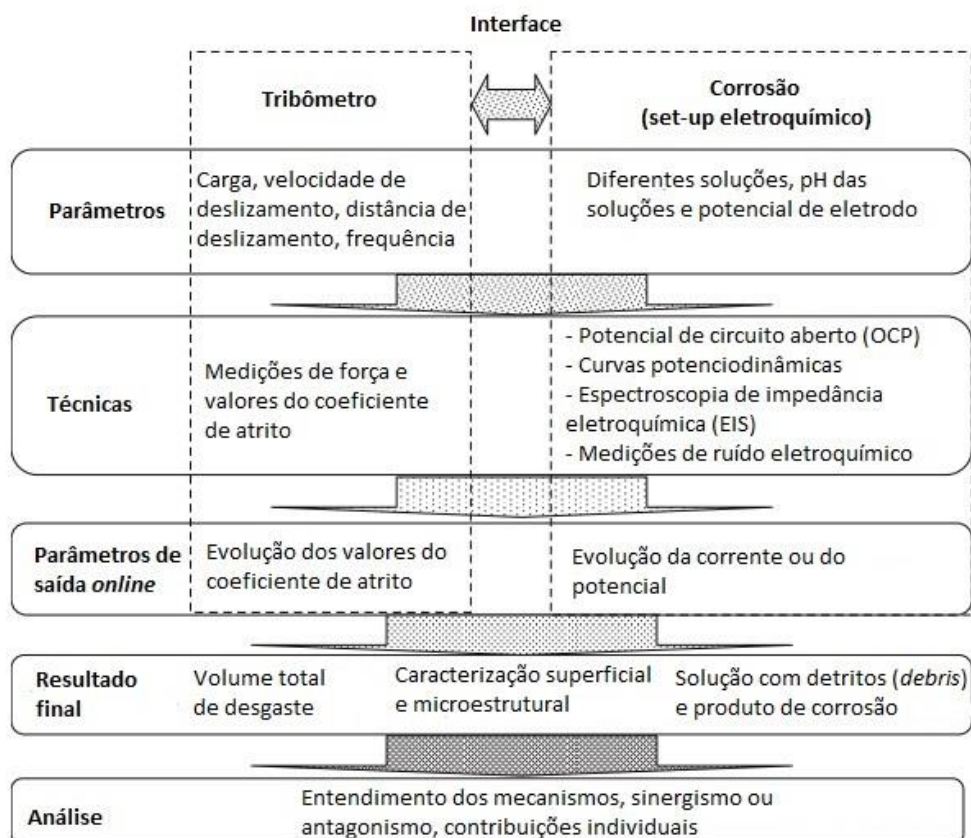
Interface

Tribômetro

Corrosão (set-up eletroquímico)

Parâmetros

Carga, velocidade de deslizamento, distância de deslizamento, frequência

Diferentes soluções, pH das soluções e potencial de eletrodo

Técnicas

Medições de força e valores do coeficiente de atrito

- Potencial de circuito aberto (OCP)
- Curvas potenciodinâmicas
- Espectroscopia de impedância eletroquímica (EIS)
- Medições de ruído eletroquímico

Parâmetros de saída *online*

Evolução dos valores do coeficiente de atrito

Evolução da corrente ou do potencial

Resultado final

Volume total de desgaste

Caracterização superficial e microestrutural

Solução com detritos (*debris*) e produto de corrosão

Análise

Entendimento dos mecanismos, sinergismo ou antagonismo, contribuições individuais